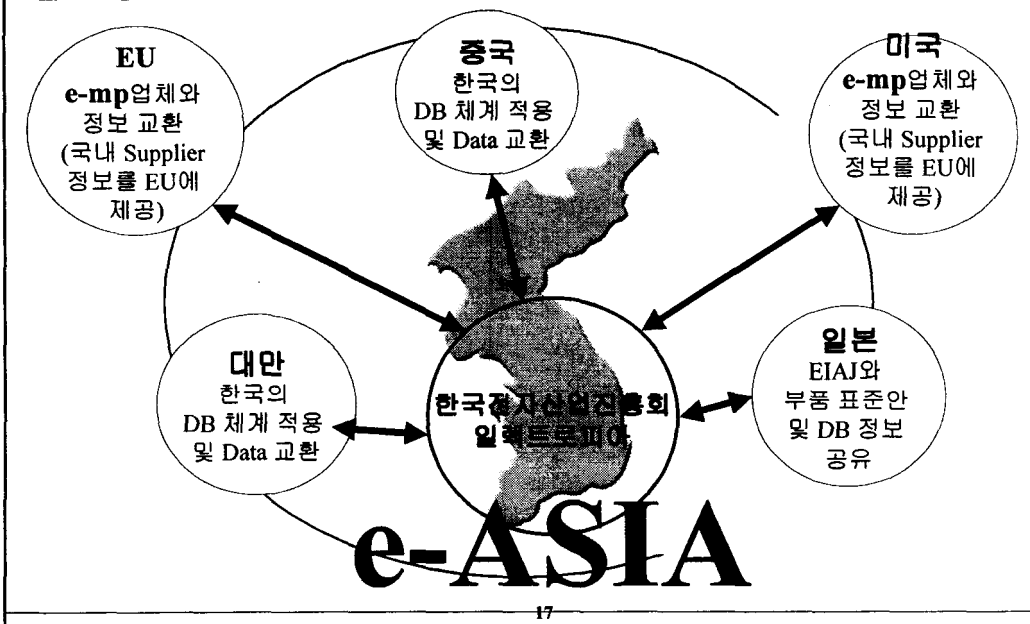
EU
e-mp업체와 정보 교환 (국내 Supplier 정보를 EU에 제공)

중국
한국의 DB 체계 적용 및 Data 교환

미국
e-mp업체와 정보 교환 (국내 Supplier 정보를 EU에 제공)

대만
한국의 DB 체계 적용 및 Data 교환

한국전자산업진흥회 일렉트로피아

일본
EIAJ와 부품 표준안 및 DB 정보 공유

e-ASIA

17